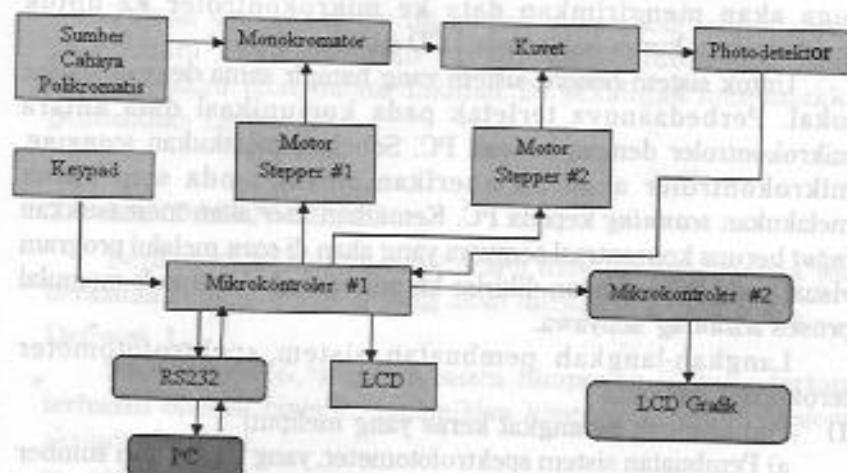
Sumber Cahaya Polikromatis

Monokromator

Kuvet

Photodetektor

Motor Stepper #1

Motor Stepper #2

Keypad

Mikrokontroler #1

Mikrokontroler #2

RS232

LCD

LCD Grafik

PC

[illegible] akan mengirimkan data ke mikrokontroler #2 untuk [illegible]

Untuk materi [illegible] yang hampir sama dengan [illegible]. Perbedaannya terletak pada komunikasi data antara mikrokontroler dengan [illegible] PC. Setelah melakukan scanning mikrokontroler akan memerintahkan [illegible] pada saat melakukan scanning kepada PC. Kemudian user akan menentukan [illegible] berupa konsentrasi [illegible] yang akan di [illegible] melalui program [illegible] proses scanning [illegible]

Langkah-langkah pembuatan sistem spektrofotometer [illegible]

1) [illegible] perangkat keras yang meliputi:

a) Pembuatan sistem spektrofotometer, yang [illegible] sumber